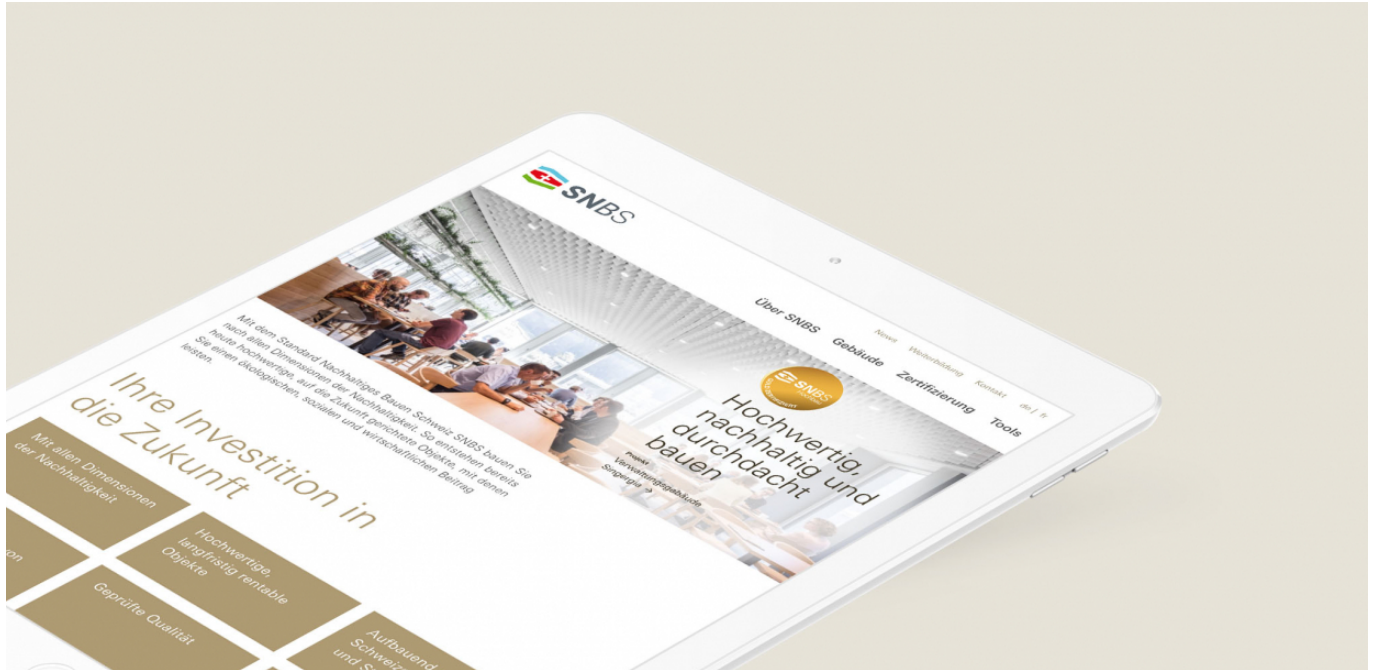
SNBS

News Weiterbildung Kontakt de | fr

Über SNBS Gebäude Zertifizierung Tools

SNBS

Hochwertig, nachhaltig und durchdacht bauen

Projekt: Verwaltungsgebäude, Singegia →

Mit dem Standard Nachhaltiges Bauen Schweiz SNBS bauen Sie nach allen Dimensionen der Nachhaltigkeit. So entstehen bereits heute hochwertige, auf die Zukunft gerichtete Objekte, mit denen Sie einen ökologischen, sozialen und wirtschaftlichen Beitrag leisten.

Ihre Investition in die Zukunft

Mit allen Dimensionen der Nachhaltigkeit

Hochwertige, langfristig rentable Objekte

on

Geprüfte Qualität

Aufbauend, Schweiz und S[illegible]